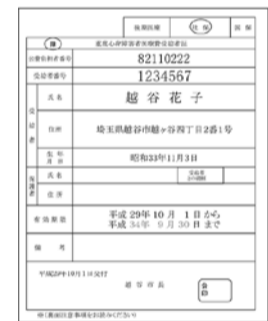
| 負担区分 | 区 | 障 | 原 |
|---|---|---|---|

(様)
重度心身障害者医療費受給者証

| 公費負担者番号 | 82110222 |
|---|---|
| 受給者番号 | 1234567 |
| 受給者 氏名 | 越谷 花子 |
| 受給者 住所 | 埼玉県越谷市越ヶ谷四丁目2番1号 |
| 受給者 生年月日 | 昭和33年11月3日 |
| 保護者 氏名 | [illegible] |
| 保護者 住所 | |
| 有効期限 | 平成29年10月1日から 平成34年9月30日まで |
| 備考 | |

平成29年10月1日交付
越谷市長 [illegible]

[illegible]